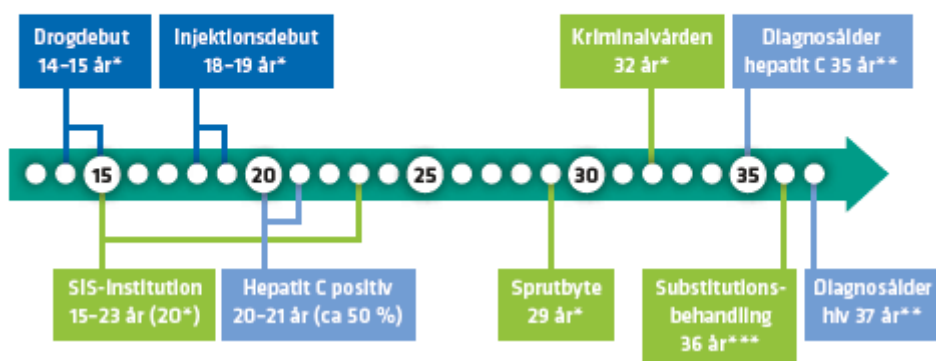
Drogdebut
14–15 år*

Injektionsdebut
18–19 år*

Kriminalvården
32 år*

Diagnosålder
hepatit C 35 år**

15

20

25

30

35

SIS-institution
15–23 år (20*)

Hepatit C positiv
20–21 år (ca 50 %)

Sprutbyte
29 år*

Substitutionsbehandling
36 år***

Diagnosålder
hiv 37 år**